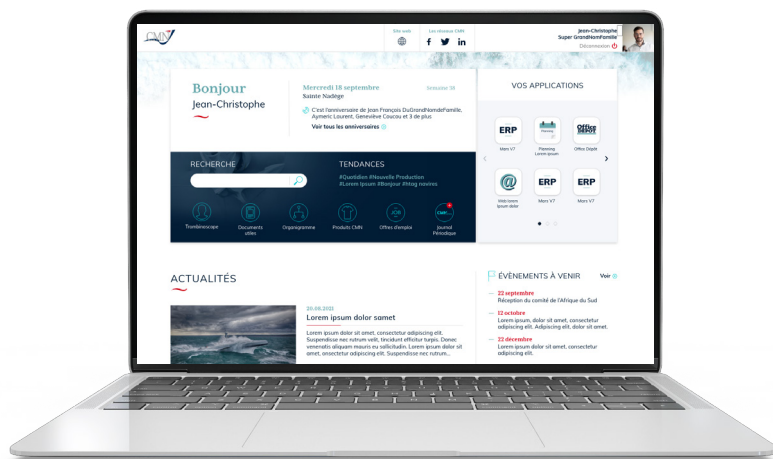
CMN

Site web

Les réseaux CMN

Jean-Christophe
Super GrandNomFamille
Déconnexion

Bonjour
Jean-Christophe

Mercredi 18 septembre
Sainte Nadège

Semaine 38

C'est l'anniversaire de Jean François DuGrandNomdeFamille, Aymeric Laurent, Geneviève Coucou et 3 de plus.

Voir tous les anniversaires

VOS APPLICATIONS

ERP
Marc V7

Planning
Lorem ipsum

Office Dépôt

Web lorem ipsum dolor

ERP
Marc V7

ERP
Marc V7

RECHERCHE

TENDANCES

#Quotidien #Nouvelle Production
#Lorem ipsum #Bonjour #htag navires

Trombinoscope

Documents utiles

Organigramme

Produits CMN

Offres d'emploi

Journal Périodique

ACTUALITÉS

20.08.2022
Lorem ipsum dolor sit samet
Lorem ipsum dolor sit amet, consectetur adipiscing elit. Suspendisse nec rutrum velit, tincidunt efficitur turpis. Donec venenatis aliquam mauris eu sollicitudin. Lorem ipsum dolor sit amet, consectetur adipiscing elit. Suspendisse nec rutrum...

ÉVÈNEMENTS À VENIR

Voir

22 septembre
Réception du comité de l'Afrique du Sud

22 octobre
Lorem ipsum dolor sit amet, consectetur adipiscing elit. Adipiscing elit, dolor sit amet.

22 decembre
Lorem ipsum dolor sit amet, consectetur adipiscing elit.